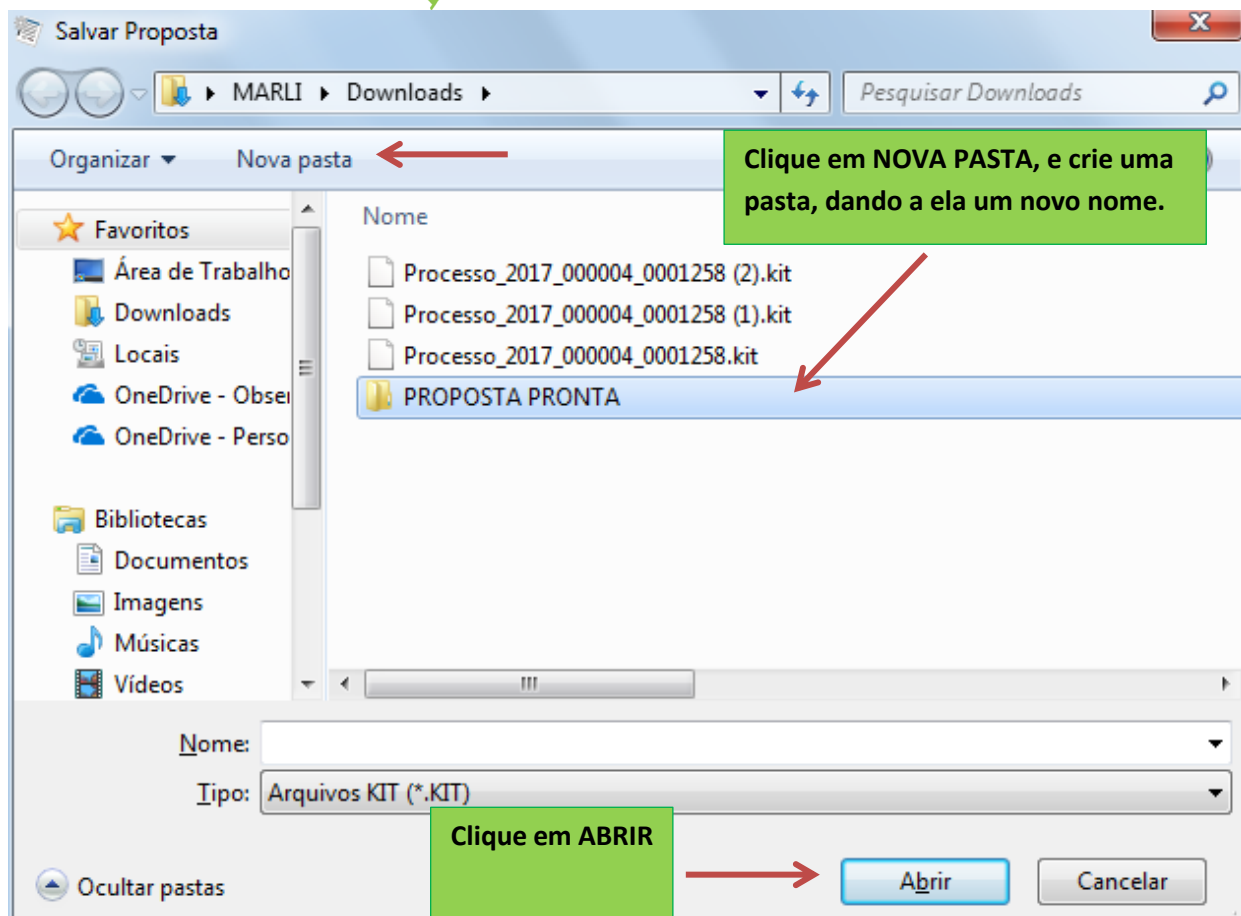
Salvar Proposta

MARLI ▸ Downloads ▸

Pesquisar Downloads

Organizar ▾ Nova pasta

Clique em NOVA PASTA, e crie uma pasta, dando a ela um novo nome.

Favoritos
Área de Trabalho
Downloads
Locais
OneDrive - Obser
OneDrive - Perso

Bibliotecas
Documentos
Imagens
Músicas
Vídeos

Nome

Processo_2017_000004_0001258 (2).kit
Processo_2017_000004_0001258 (1).kit
Processo_2017_000004_0001258.kit
PROPOSTA PRONTA

Nome:

Tipo: Arquivos KIT (*.KIT)

Clique em ABRIR

Ocultar pastas

Abrir

Cancelar